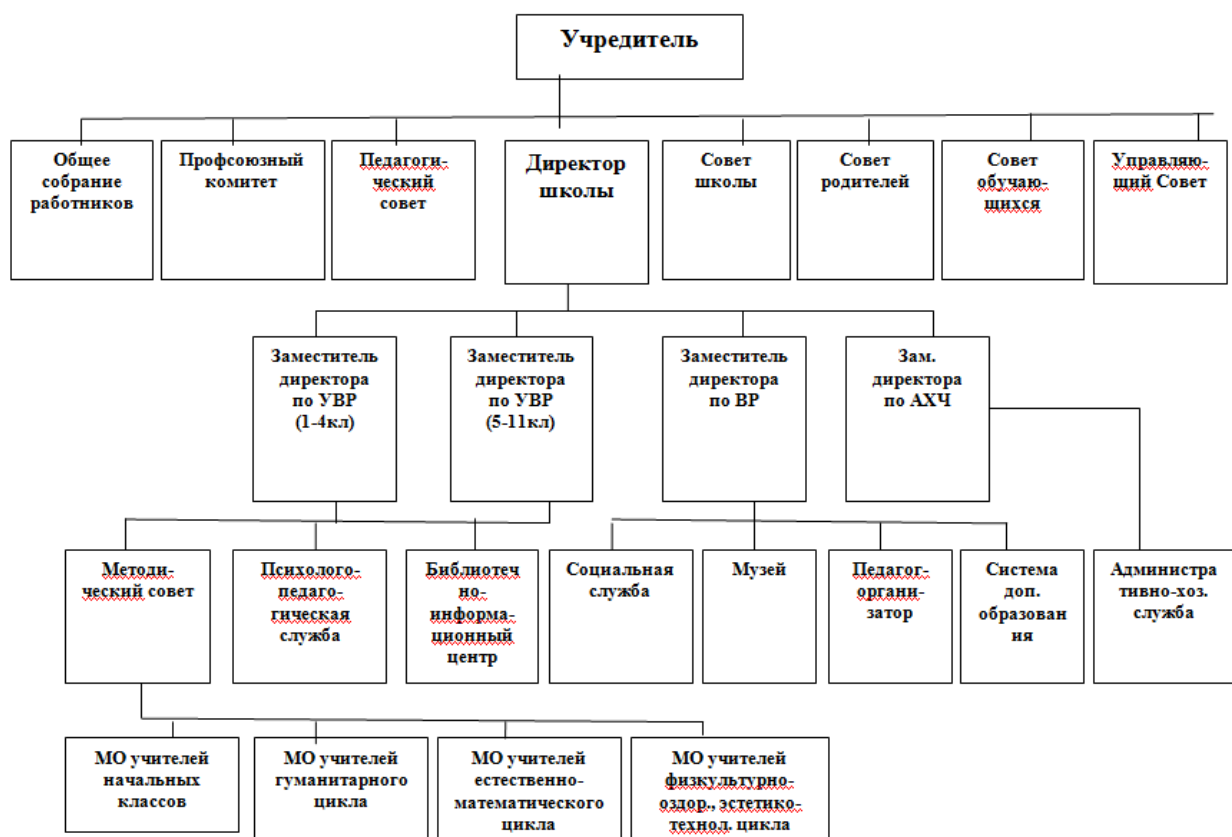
Учредитель

Общее собрание работников

Профсоюзный комитет

Педагогический совет

Директор школы

Совет школы

Совет родителей

Совет обучающихся

Управляющий Совет

Заместитель директора по УВР (1-4кл)

Заместитель директора по УВР (5-11кл)

Заместитель директора по ВР

Зам. директора по АХЧ

Методический совет

Психолого-педагогическая служба

Библиотечно-информационный центр

Социальная служба

Музей

Педагог-организатор

Система доп. образования

Административно-хоз. служба

МО учителей начальных классов

МО учителей гуманитарного цикла

МО учителей естественно-математического цикла

МО учителей физкультурно-оздор., эстетико-технол. цикла